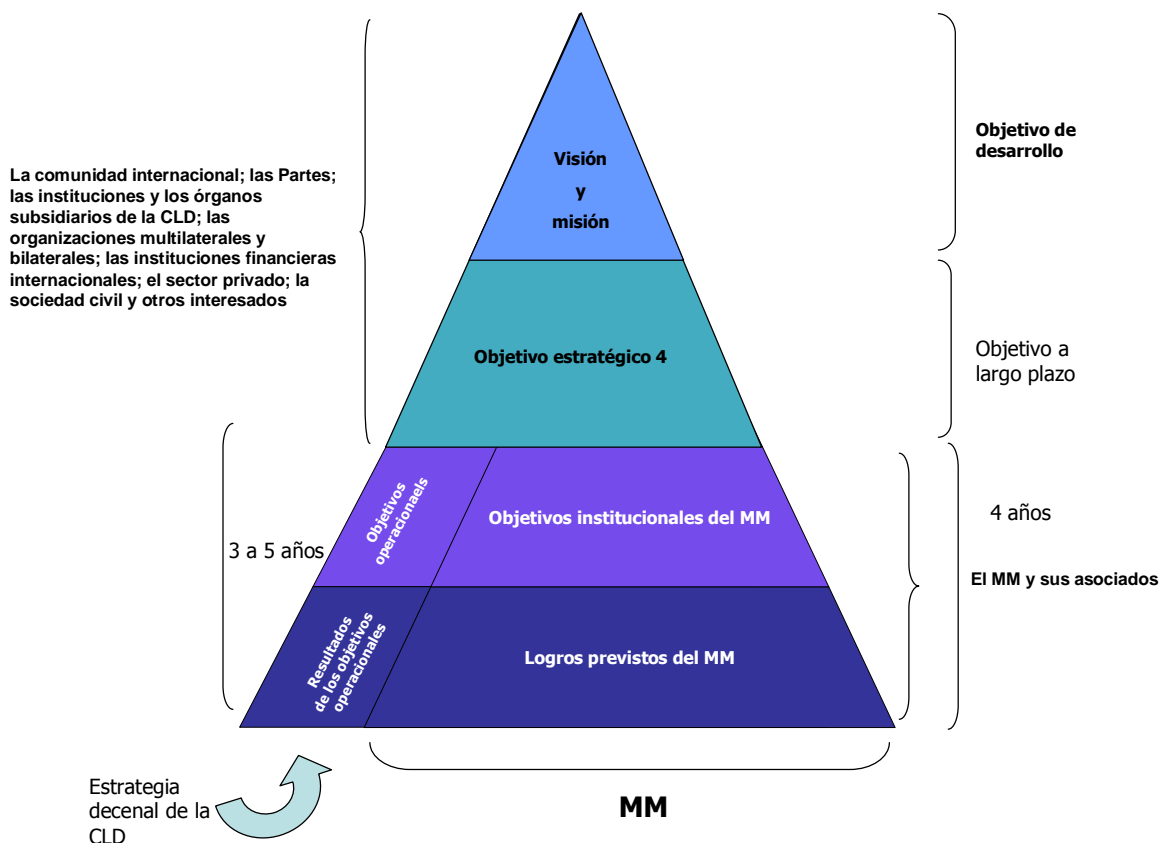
La comunidad internacional; las Partes; las instituciones y los órganos subsidiarios de la CLD; las organizaciones multilaterales y bilaterales; las instituciones financieras internacionales; el sector privado; la sociedad civil y otros interesados

Visión
y
misión

Objetivo de desarrollo

Objetivo estratégico 4

Objetivo a largo plazo

3 a 5 años

Objetivos operacionaels

Objetivos institucionales del MM

4 años

El MM y sus asociados

Resultados de los objetivos operacionales

Logros previstos del MM

Estrategia decenal de la CLD

MM